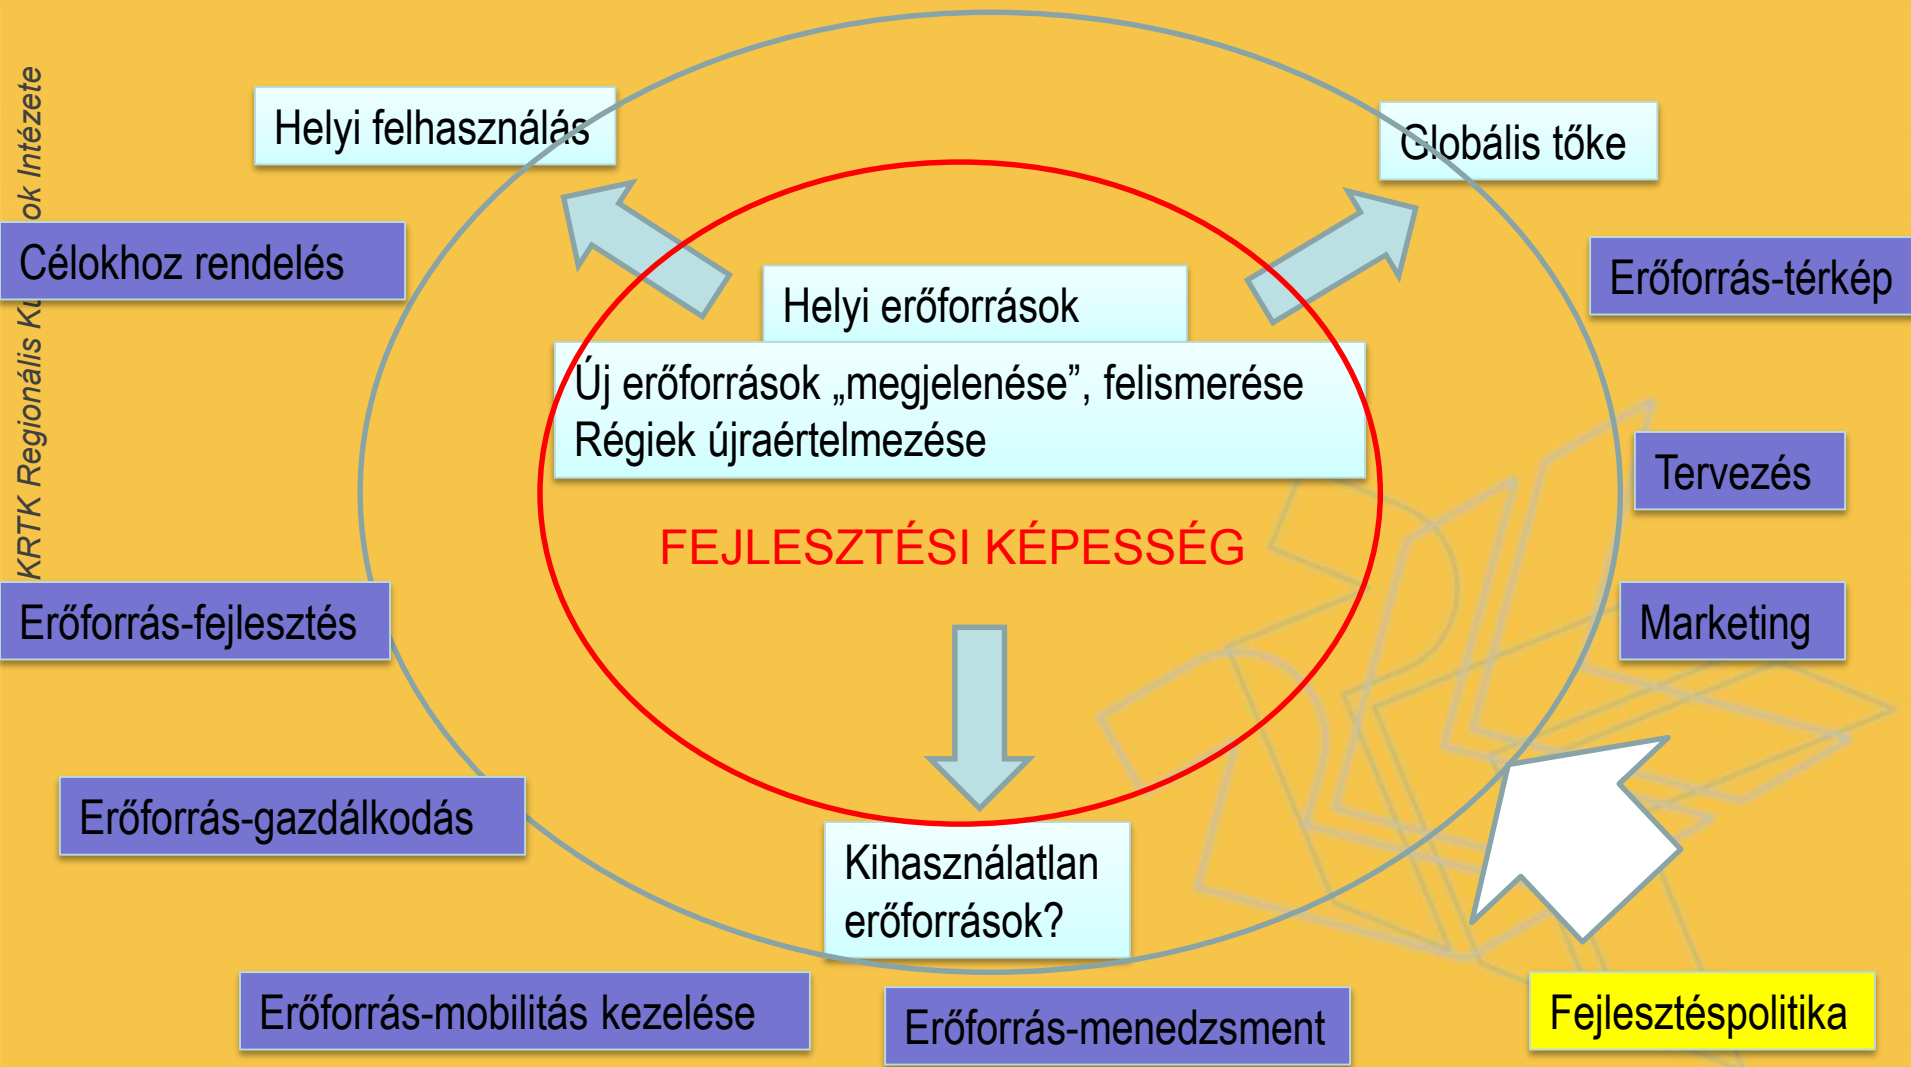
KRTK Regionális K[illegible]ok Intézete

Helyi felhasználás

Globális tőke

Célokhoz rendelés

Erőforrás-térkép

Helyi erőforrások

Új erőforrások „megjelenése”, felismerése
Régiek újraértelmezése

Tervezés

FEJLESZTÉSI KÉPESSÉG

Erőforrás-fejlesztés

Marketing

Erőforrás-gazdálkodás

Kihasználatlan erőforrások?

Erőforrás-mobilitás kezelése

Erőforrás-menedzsment

Fejlesztéspolitika